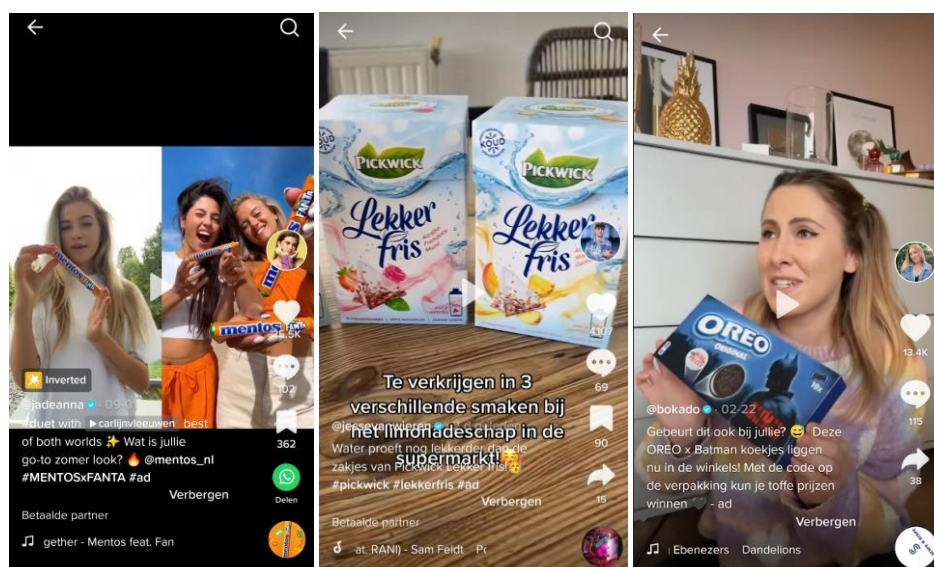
mentos

Inverted

@jadeanna · 09-0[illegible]

#duet with ▶carlijnvleeuwen best of both worlds ✨ Wat is jullie go-to zomer look? 🔥 @mentos_nl #MENTOSxFANTA #ad

Verbergen

Betaalde partner

♫ gether - Mentos feat. Fan

13.5K

102

362

Delen

PICKWICK

Lekker fris

KOUD

Te verkrijgen in 3 verschillende smaken bij het limonadeschap in de supermarkt! 😍

@jessevanwieren

Water proeft nog lekkerder dankzij de zakjes van Pickwick Lekker fris! #pickwick #lekkerfris #ad

Verbergen

Betaalde partner

♫ at. RANI) - Sam Feldt Pc

4107

69

90

15

OREO

ORIGINAL

@bokado · 02-22

Gebeurt dit ook bij jullie? 😅 Deze OREO x Batman koekjes liggen nu in de winkels! Met de code op de verpakking kun je toffe prijzen winnen 🖤 - ad

Verbergen

♫ Ebenezers Dandelions

13.4K

115

38